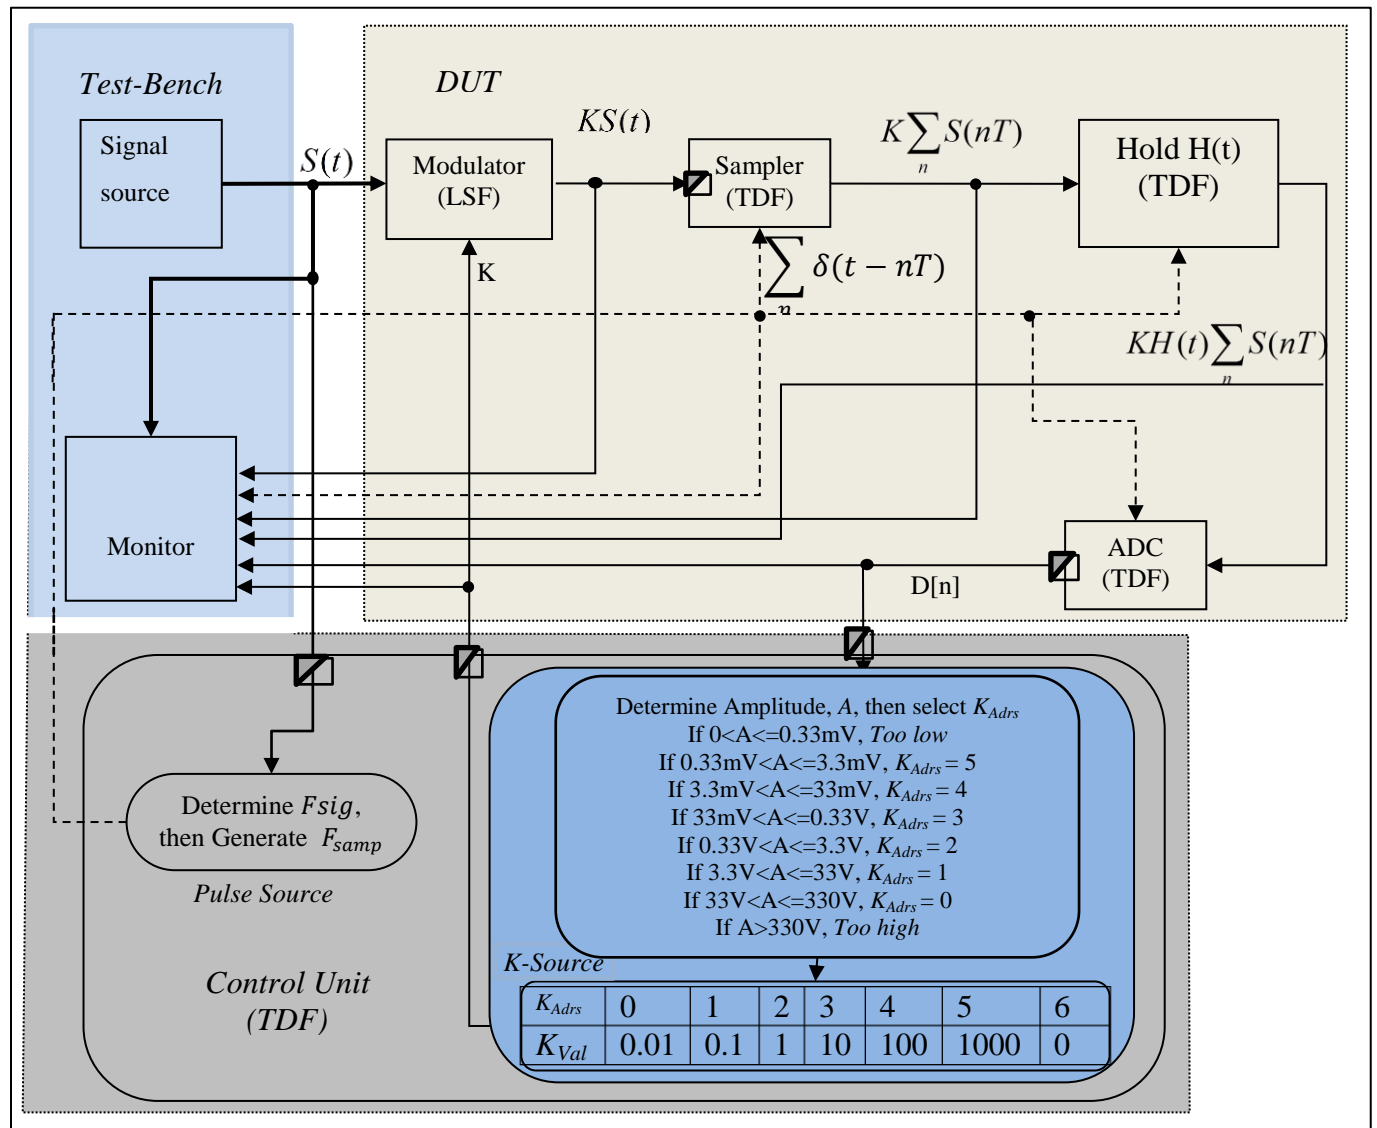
Test-Bench

Signal source

$S(t)$

DUT

Modulator (LSF)

$KS(t)$

Sampler (TDF)

$K\sum_n S(nT)$

Hold H(t) (TDF)

K

$\sum_n \delta(t-nT)$

$KH(t)\sum_n S(nT)$

Monitor

ADC (TDF)

D[n]

Determine $Fsig$, then Generate $F_{samp}$

Pulse Source

Determine Amplitude, $A$, then select $K_{Adrs}$
If 0<A<=0.33mV, Too low
If 0.33mV<A<=3.3mV, $K_{Adrs}=5$
If 3.3mV<A<=33mV, $K_{Adrs}=4$
If 33mV<A<=0.33V, $K_{Adrs}=3$
If 0.33V<A<=3.3V, $K_{Adrs}=2$
If 3.3V<A<=33V, $K_{Adrs}=1$
If 33V<A<=330V, $K_{Adrs}=0$
If A>330V, Too high

K-Source

| $K_{Adrs}$ | 0 | 1 | 2 | 3 | 4 | 5 | 6 |
|---|---|---|---|---|---|---|---|
| $K_{Val}$ | 0.01 | 0.1 | 1 | 10 | 100 | 1000 | 0 |

Control Unit (TDF)